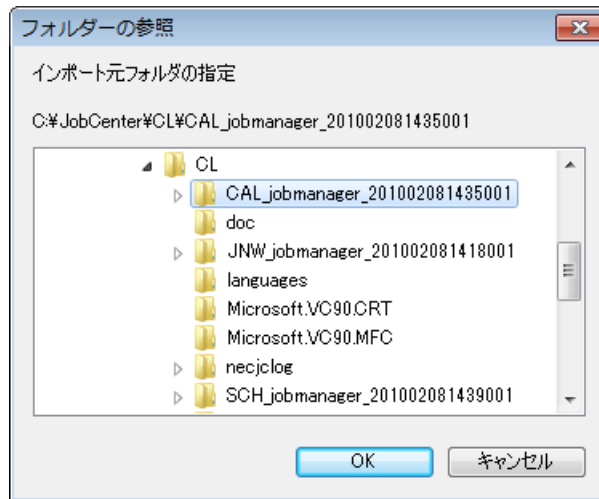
フォルダーの参照

インポート元フォルダの指定

C:¥JobCenter¥CL¥CAL_jobmanager_201002081435001

CL
CAL_jobmanager_201002081435001
doc
JNW_jobmanager_201002081418001
languages
Microsoft.VC90.CRT
Microsoft.VC90.MFC
necjclog
SCH_jobmanager_201002081439001

OK
キャンセル